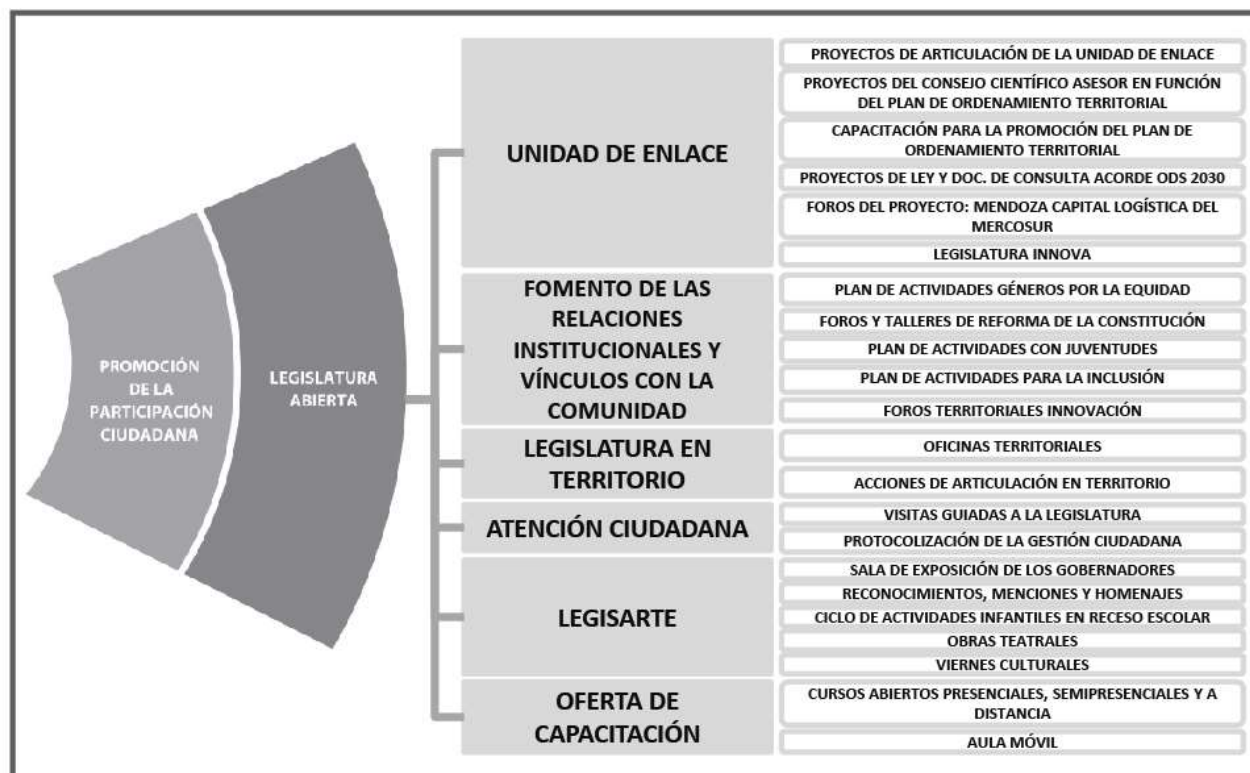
PROMOCIÓN DE LA PARTICIPACIÓN CIUDADANA

LEGISLATURA ABIERTA

UNIDAD DE ENLACE

PROYECTOS DE ARTICULACIÓN DE LA UNIDAD DE ENLACE

PROYECTOS DEL CONSEJO CIENTÍFICO ASESOR EN FUNCIÓN DEL PLAN DE ORDENAMIENTO TERRITORIAL

CAPACITACIÓN PARA LA PROMOCIÓN DEL PLAN DE ORDENAMIENTO TERRITORIAL

PROYECTOS DE LEY Y DOC. DE CONSULTA ACORDE ODS 2030

FOROS DEL PROYECTO: MENDOZA CAPITAL LOGÍSTICA DEL MERCOSUR

LEGISLATURA INNOVA

FOMENTO DE LAS RELACIONES INSTITUCIONALES Y VÍNCULOS CON LA COMUNIDAD

PLAN DE ACTIVIDADES GÉNEROS POR LA EQUIDAD

FOROS Y TALLERES DE REFORMA DE LA CONSTITUCIÓN

PLAN DE ACTIVIDADES CON JUVENTUDES

PLAN DE ACTIVIDADES PARA LA INCLUSIÓN

FOROS TERRITORIALES INNOVACIÓN

LEGISLATURA EN TERRITORIO

OFICINAS TERRITORIALES

ACCIONES DE ARTICULACIÓN EN TERRITORIO

ATENCIÓN CIUDADANA

VISITAS GUIADAS A LA LEGISLATURA

PROTOCOLIZACIÓN DE LA GESTIÓN CIUDADANA

LEGISARTE

SALA DE EXPOSICIÓN DE LOS GOBERNADORES

RECONOCIMIENTOS, MENCIONES Y HOMENAJES

CICLO DE ACTIVIDADES INFANTILES EN RECESO ESCOLAR

OBRAS TEATRALES

VIERNES CULTURALES

OFERTA DE CAPACITACIÓN

CURSOS ABIERTOS PRESENCIALES, SEMIPRESENCIALES Y A DISTANCIA

AULA MÓVIL